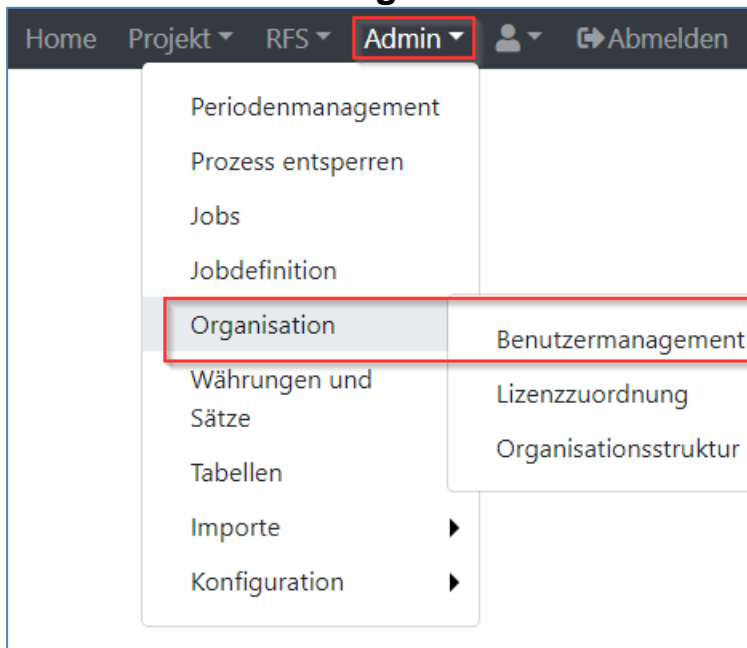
Home Projekt RFS Admin Abmelden

Periodenmanagement
Prozess entsperren
Jobs
Jobdefinition
Organisation
Währungen und Sätze
Tabellen
Importe
Konfiguration

Benutzermanagement
Lizenzzuordnung
Organisationsstruktur